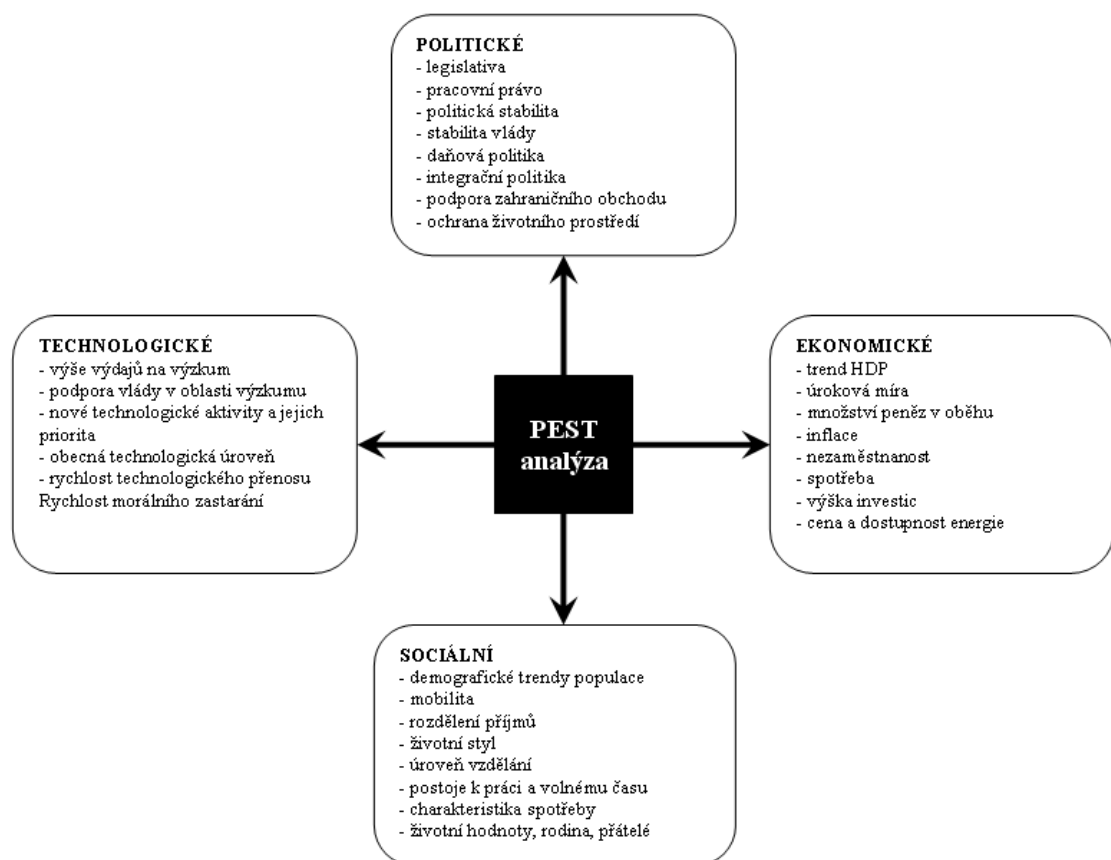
POLITICKÉ
- legislativa
- pracovní právo
- politická stabilita
- stabilita vlády
- daňová politika
- integrační politika
- podpora zahraničního obchodu
- ochrana životního prostředí

TECHNOLOGICKÉ
- výše výdajů na výzkum
- podpora vlády v oblasti výzkumu
- nové technologické aktivity a jejich priorita
- obecná technologická úroveň
- rychlost technologického přenosu
Rychlost morálního zastarání

PEST analýza

EKONOMICKÉ
- trend HDP
- úroková míra
- množství peněz v oběhu
- inflace
- nezaměstnanost
- spotřeba
- výška investic
- cena a dostupnost energie

SOCIÁLNÍ
- demografické trendy populace
- mobilita
- rozdělení příjmů
- životní styl
- úroveň vzdělání
- postoje k práci a volnému času
- charakteristika spotřeby
- životní hodnoty, rodina, přátelé